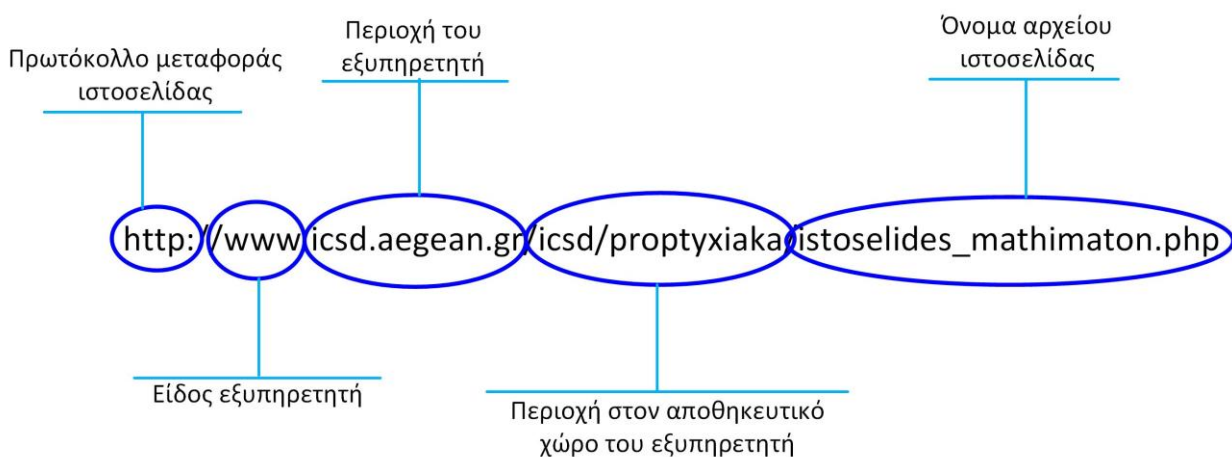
Πρωτόκολλο μεταφοράς ιστοσελίδας

Περιοχή του εξυπηρετητή

Όνομα αρχείου ιστοσελίδας

http://www.icsd.aegean.gr/icsd/proptyxiaka/istoselides_mathimaton.php

Είδος εξυπηρετητή

Περιοχή στον αποθηκευτικό χώρο του εξυπηρετητή